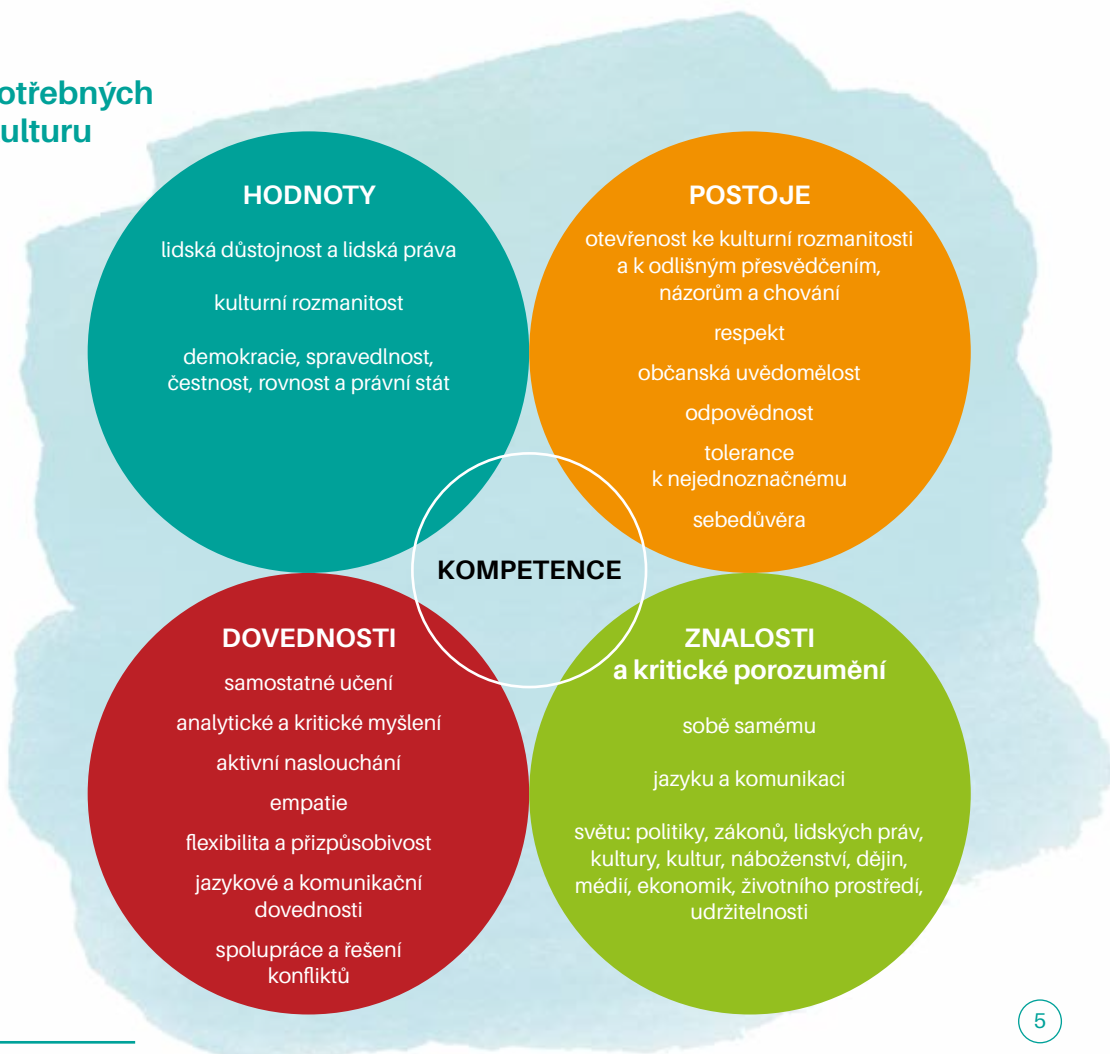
otřebných
ulturu

HODNOTY

lidská důstojnost a lidská práva

kulturní rozmanitost

demokracie, spravedlnost, čestnost, rovnost a právní stát

POSTOJE

otevřenost ke kulturní rozmanitosti a k odlišným přesvědčením, názorům a chování

respekt

občanská uvědomělost

odpovědnost

tolerance k nejednoznačnému

sebedůvěra

KOMPETENCE

DOVEDNOSTI

samostatné učení

analytické a kritické myšlení

aktivní naslouchání

empatie

flexibilita a přizpůsobivost

jazykové a komunikační dovednosti

spolupráce a řešení konfliktů

ZNALOSTI a kritické porozumění

sobě samému

jazyku a komunikaci

světu: politiky, zákonů, lidských práv, kultury, kultur, náboženství, dějin, médií, ekonomik, životního prostředí, udržitelnosti

5